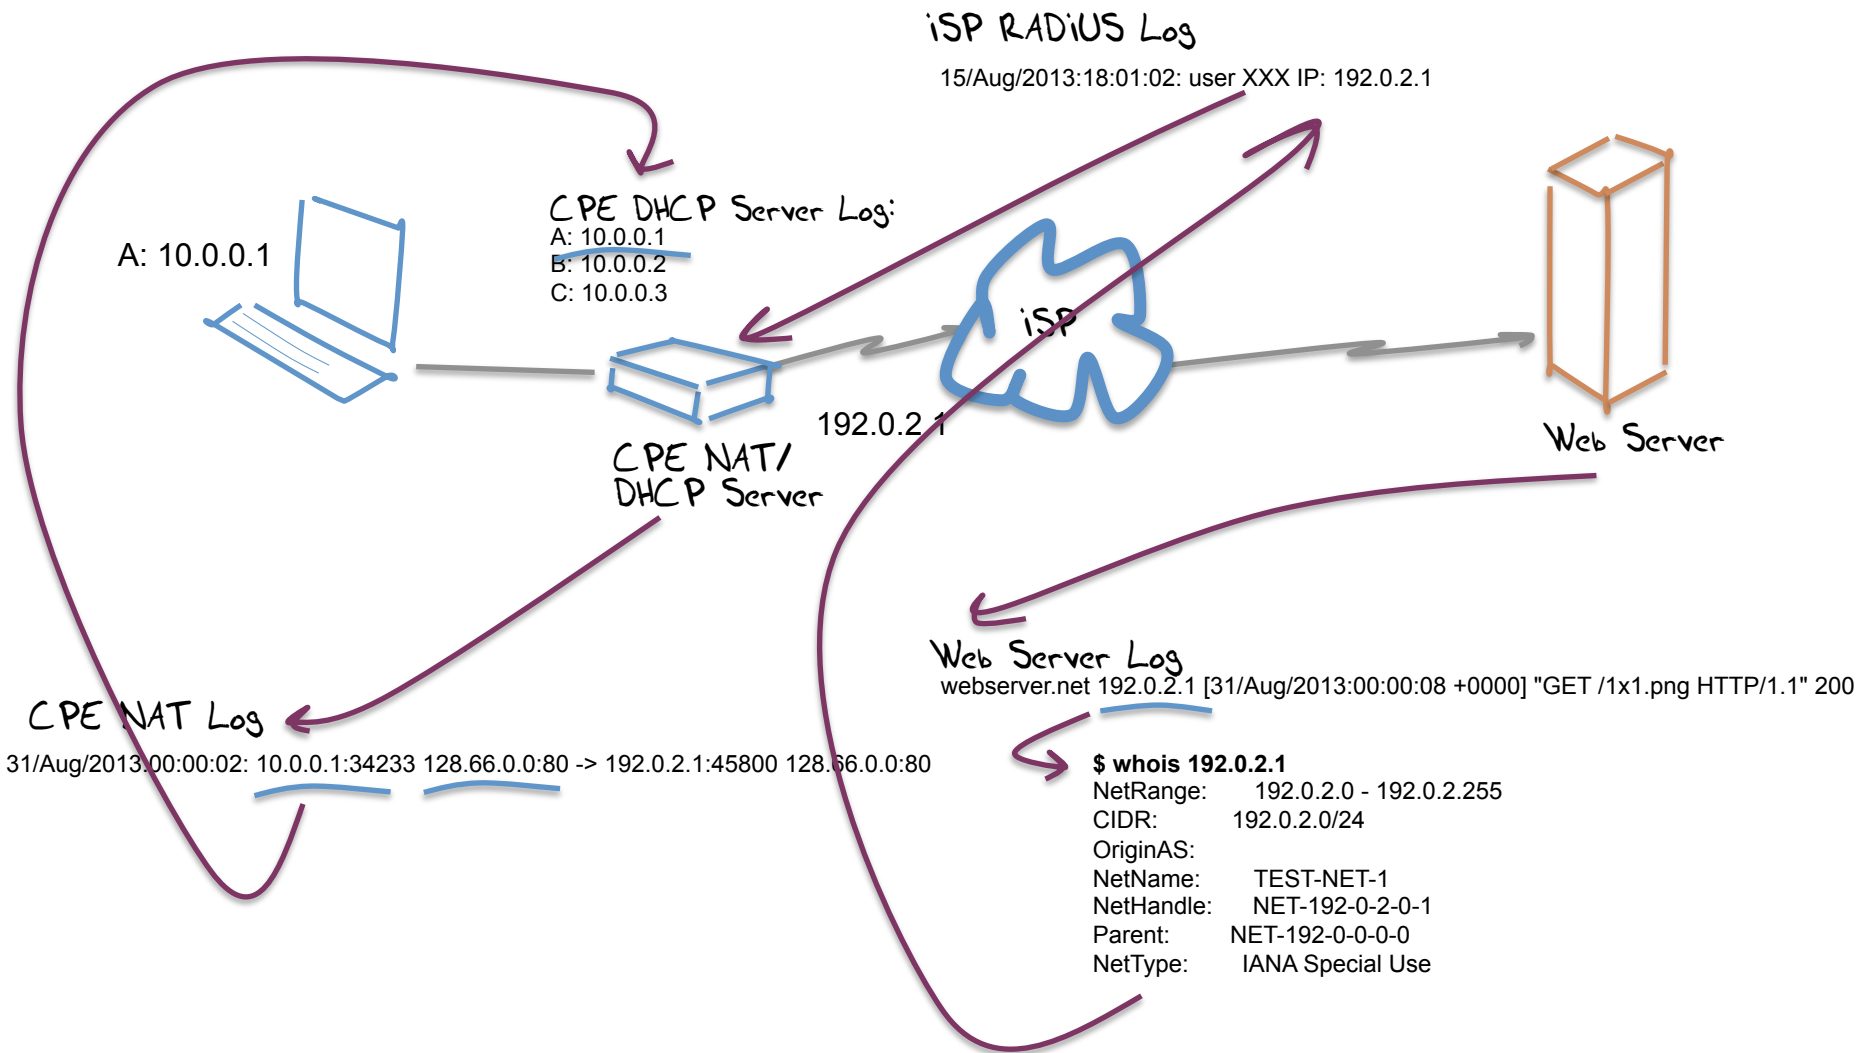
iSP RADiUS Log

15/Aug/2013:18:01:02: user XXX IP: 192.0.2.1

CPE DHCP Server Log:
A: 10.0.0.1
B: 10.0.0.2
C: 10.0.0.3

A: 10.0.0.1

iSP

192.0.2.1

CPE NAT/
DHCP Server

Web Server

Web Server Log
webserver.net 192.0.2.1 [31/Aug/2013:00:00:08 +0000] "GET /1x1.png HTTP/1.1" 200

CPE NAT Log
31/Aug/2013:00:00:02: 10.0.0.1:34233 128.66.0.0:80 -> 192.0.2.1:45800 128.66.0.0:80

**$ whois 192.0.2.1**
NetRange: 192.0.2.0 - 192.0.2.255
CIDR: 192.0.2.0/24
OriginAS:
NetName: TEST-NET-1
NetHandle: NET-192-0-2-0-1
Parent: NET-192-0-0-0-0
NetType: IANA Special Use